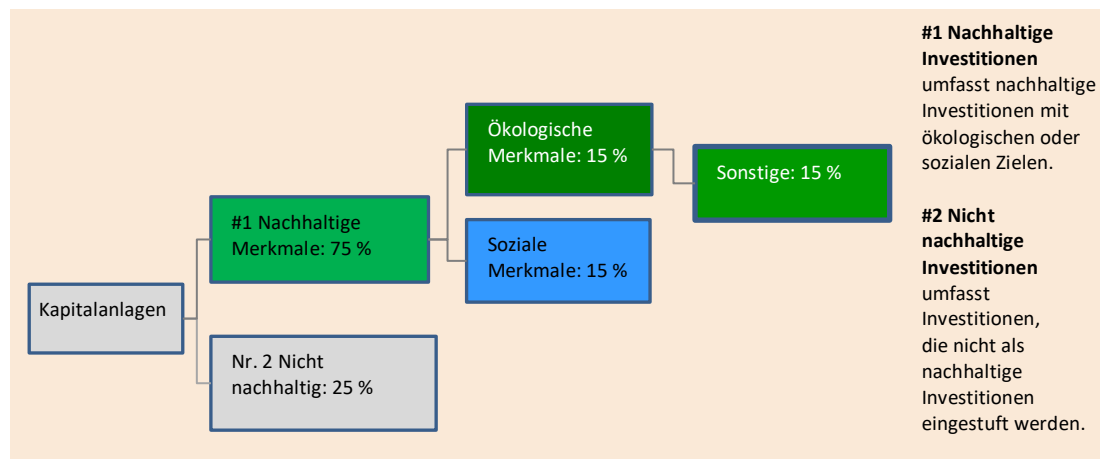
Kapitalanlagen

#1 Nachhaltige Merkmale: 75 %

Nr. 2 Nicht nachhaltig: 25 %

Ökologische Merkmale: 15 %

Soziale Merkmale: 15 %

Sonstige: 15 %

**#1 Nachhaltige Investitionen** umfasst nachhaltige Investitionen mit ökologischen oder sozialen Zielen.

**#2 Nicht nachhaltige Investitionen** umfasst Investitionen, die nicht als nachhaltige Investitionen eingestuft werden.